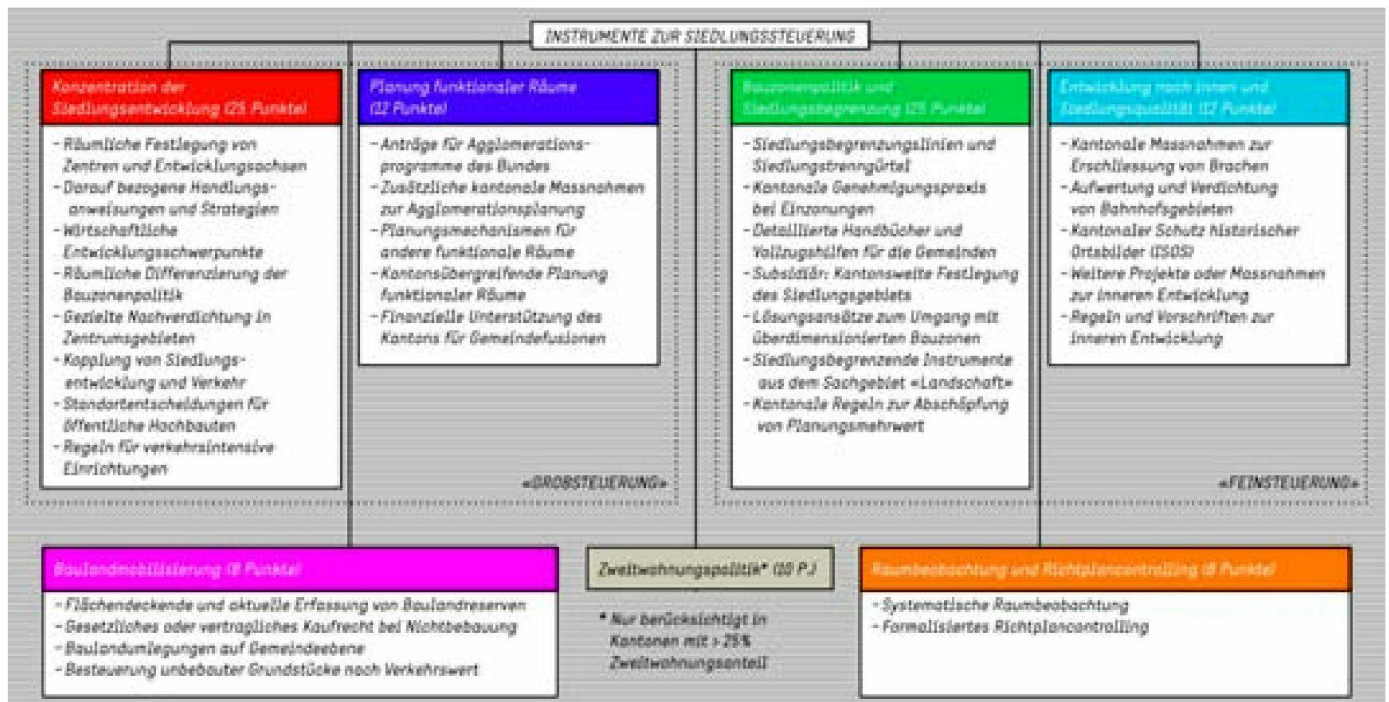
INSTRUMENTE ZUR SIEDLUNGSSTEUERUNG

Konzentration der Siedlungsentwicklung (25 Punkte)

- Räumliche Festlegung von Zentren und Entwicklungsachsen
- Darauf bezogene Handlungsanweisungen und Strategien
- Wirtschaftliche Entwicklungsschwerpunkte
- Räumliche Differenzierung der Bauzonenpolitik
- Gezielte Nachverdichtung in Zentrumsgebieten
- Kopplung von Siedlungsentwicklung und Verkehr
- Standortentscheidungen für öffentliche Hochbauten
- Regeln für verkehrsintensive Einrichtungen

Planung funktionaler Räume (12 Punkte)

- Anträge für Agglomerationsprogramme des Bundes
- Zusätzliche kantonale Massnahmen zur Agglomerationsplanung
- Planungsmechanismen für andere funktionale Räume
- Kantonsübergreifende Planung funktionaler Räume
- Finanzielle Unterstützung des Kantons für Gemeindefusionen

«GROBSTEUERUNG»

Bauzonenpolitik und Siedlungsbegrenzung (25 Punkte)

- Siedlungsbegrenzungslinien und Siedlungstrenngürtel
- Kantonale Genehmigungspraxis bei Einzonungen
- Detaillierte Handbücher und Vollzugshilfen für die Gemeinden
- Subsidiär: Kantonsweite Festlegung des Siedlungsgebiets
- Lösungsansätze zum Umgang mit überdimensionierten Bauzonen
- Siedlungsbegrenzende Instrumente aus dem Sachgebiet «Landschaft»
- Kantonale Regeln zur Abschöpfung von Planungsmehrwert

Entwicklung nach innen und Siedlungsqualität (17 Punkte)

- Kantonale Massnahmen zur Erschliessung von Brachen
- Aufwertung und Verdichtung von Bahnhofsgebieten
- Kantonaler Schutz historischer Ortsbilder (ISOS)
- Weitere Projekte oder Massnahmen zur inneren Entwicklung
- Regeln und Vorschriften zur inneren Entwicklung

«FEINSTEUERUNG»

Baulandmobilisierung (8 Punkte)

- Flächendeckende und aktuelle Erfassung von Baulandreserven
- Gesetzliches oder vertragliches Kaufrecht bei Nichtbebauung
- Baulandumlegungen auf Gemeindeebene
- Besteuerung unbebauter Grundstücke nach Verkehrswert

Zweitwohnungspolitik* (10 P.)

* Nur berücksichtigt in Kantonen mit > 25% Zweitwohnungsanteil

Raumbeobachtung und Richtplancontrolling (8 Punkte)

- Systematische Raumbeobachtung
- Formalisiertes Richtplancontrolling